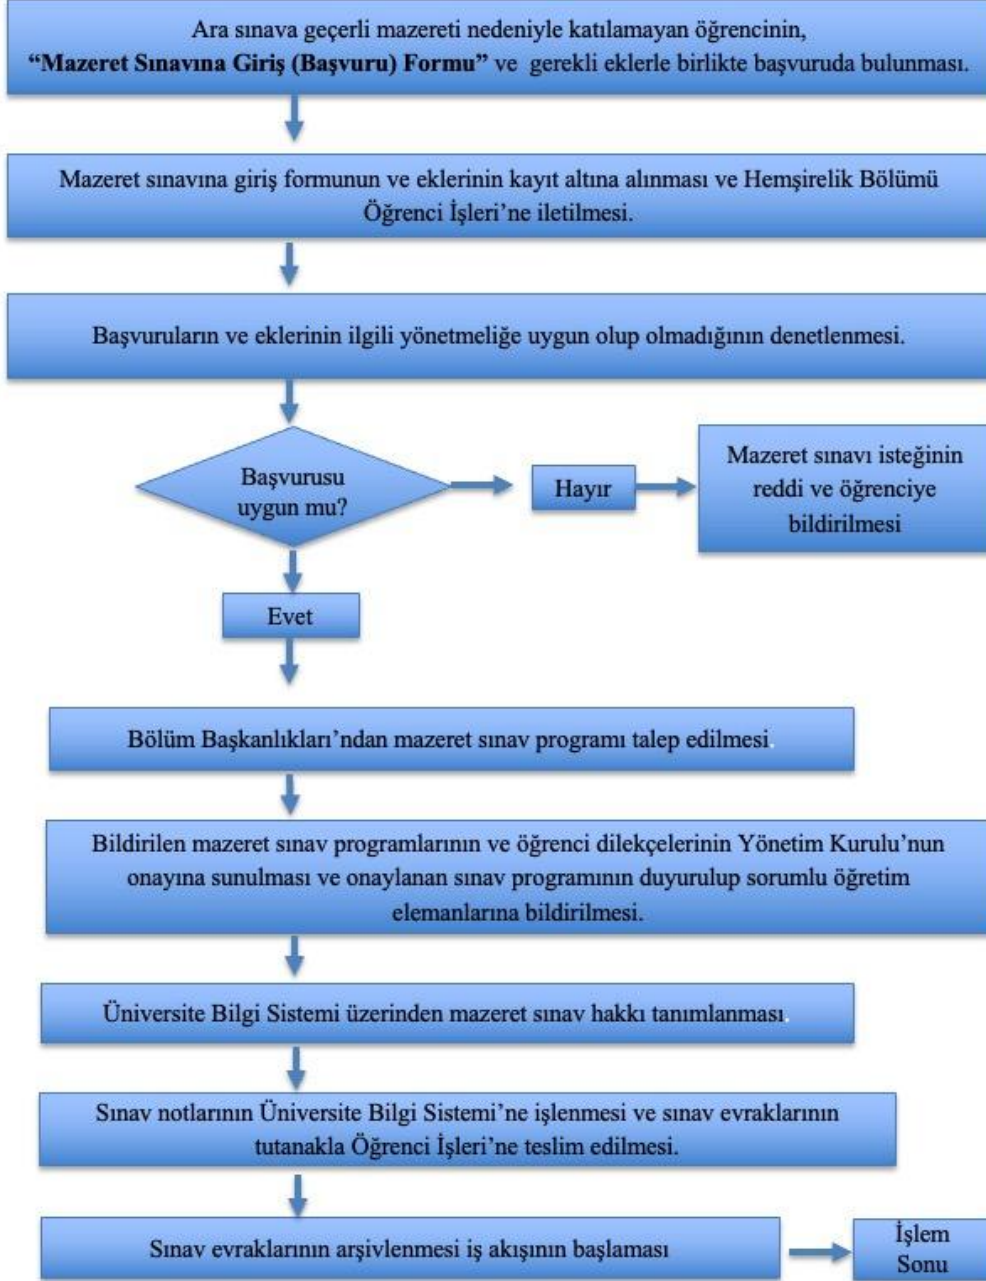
Ara sınava geçerli mazereti nedeniyle katılamayan öğrencinin, **"Mazeret Sınavına Giriş (Başvuru) Formu"** ve gerekli eklerle birlikte başvuruda bulunması.

Mazeret sınavına giriş formunun ve eklerinin kayıt altına alınması ve Hemşirelik Bölümü Öğrenci İşleri'ne iletilmesi.

Başvuruların ve eklerinin ilgili yönetmeliğe uygun olup olmadığının denetlenmesi.

Başvurusu uygun mu?

Hayır

Mazeret sınavı isteğinin reddi ve öğrenciye bildirilmesi

Evet

Bölüm Başkanlıkları'ndan mazeret sınav programı talep edilmesi.

Bildirilen mazeret sınav programlarının ve öğrenci dilekçelerinin Yönetim Kurulu'nun onayına sunulması ve onaylanan sınav programının duyurulup sorumlu öğretim elemanlarına bildirilmesi.

Üniversite Bilgi Sistemi üzerinden mazeret sınav hakkı tanımlanması.

Sınav notlarının Üniversite Bilgi Sistemi'ne işlenmesi ve sınav evraklarının tutanakla Öğrenci İşleri'ne teslim edilmesi.

Sınav evraklarının arşivlenmesi iş akışının başlaması

İşlem Sonu